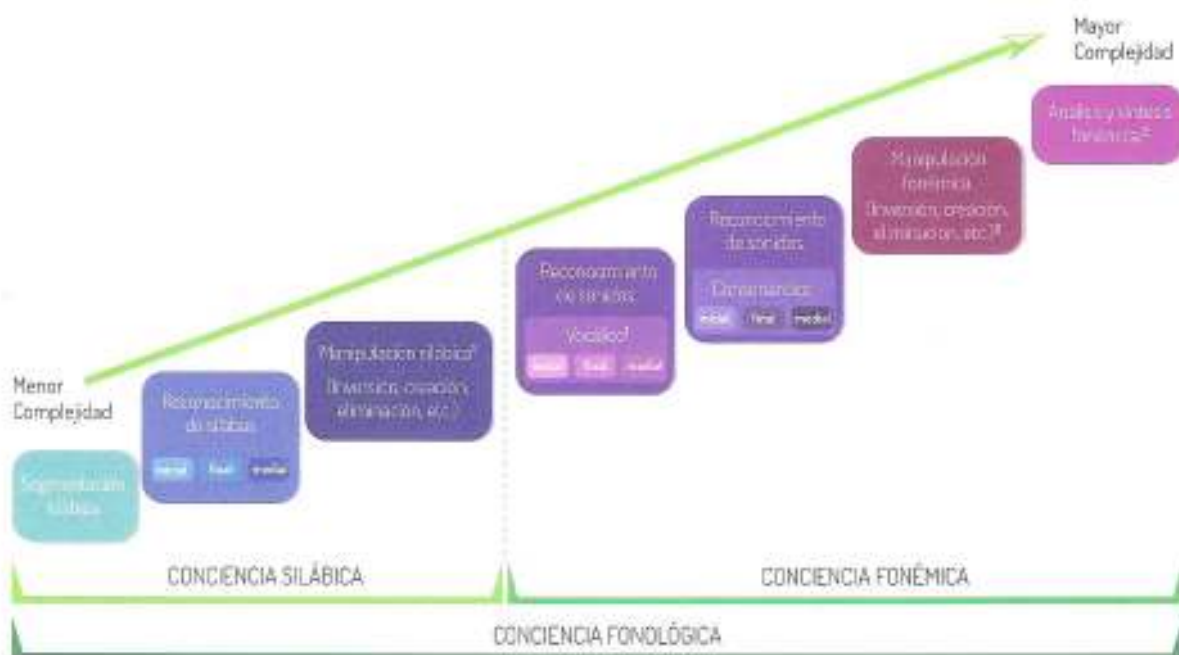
Mayor Complejidad

Análisis y síntesis fonémica

Manipulación fonémica (Inversión, creación, eliminación, etc.)

Reconocimiento de sonidos

Consonantes

inicial final medial

Reconocimiento de sonidos

Vocálico

inicial final medial

Manipulación silábica (Inversión, creación, eliminación, etc.)

Menor Complejidad

Reconocimiento de sílabas

inicial final medial

Segmentación silábica

CONCIENCIA SILÁBICA

CONCIENCIA FONÉMICA

CONCIENCIA FONOLÓGICA